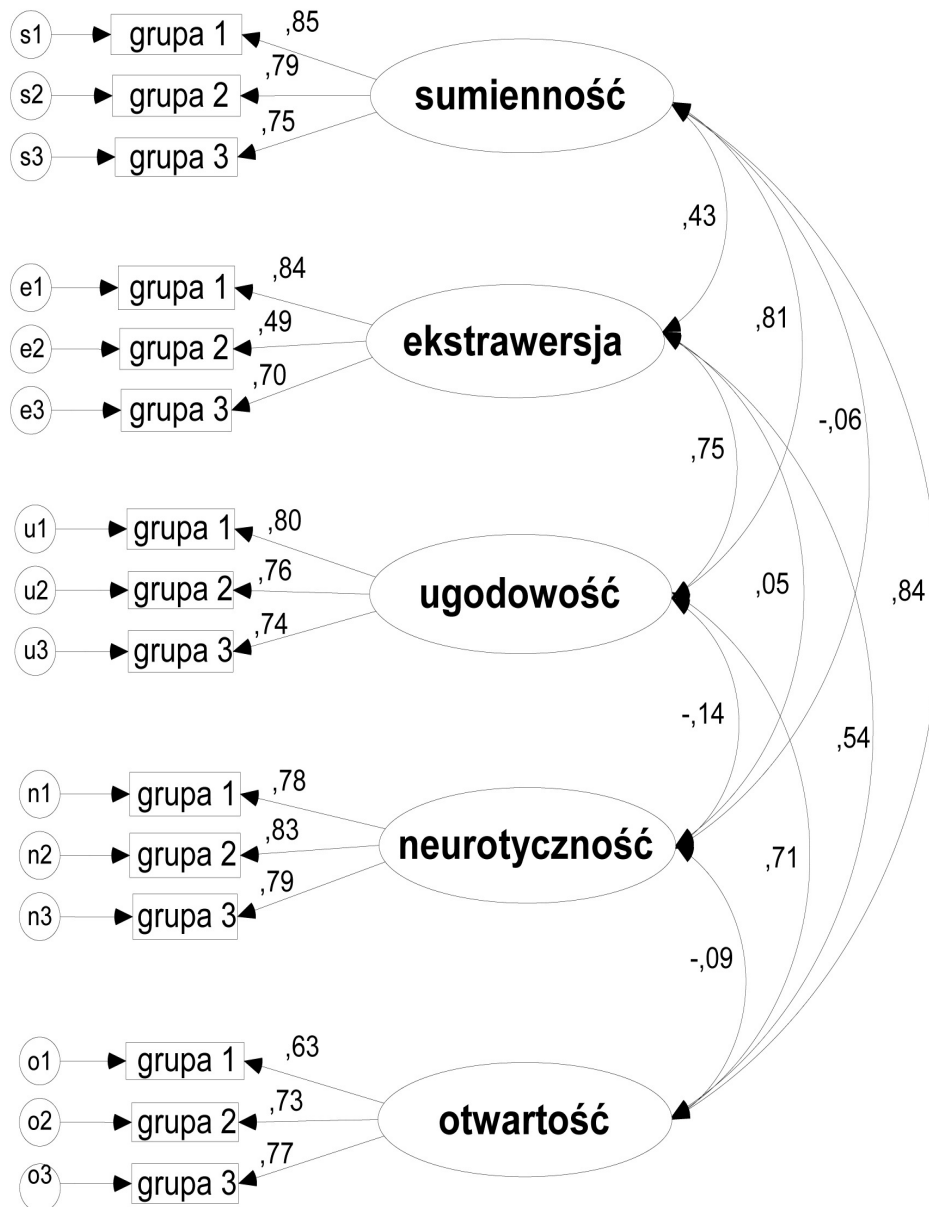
s1 grupa 1 ,85
s2 grupa 2 ,79
s3 grupa 3 ,75
sumienność

,43

e1 grupa 1 ,84
e2 grupa 2 ,49
e3 grupa 3 ,70
ekstrawersja

,81
-,06
,75

u1 grupa 1 ,80
u2 grupa 2 ,76
u3 grupa 3 ,74
ugodowość

,05
,84
-,14
,54

n1 grupa 1 ,78
n2 grupa 2 ,83
n3 grupa 3 ,79
neurotyczność

,71
-,09

o1 grupa 1 ,63
o2 grupa 2 ,73
o3 grupa 3 ,77
otwartość